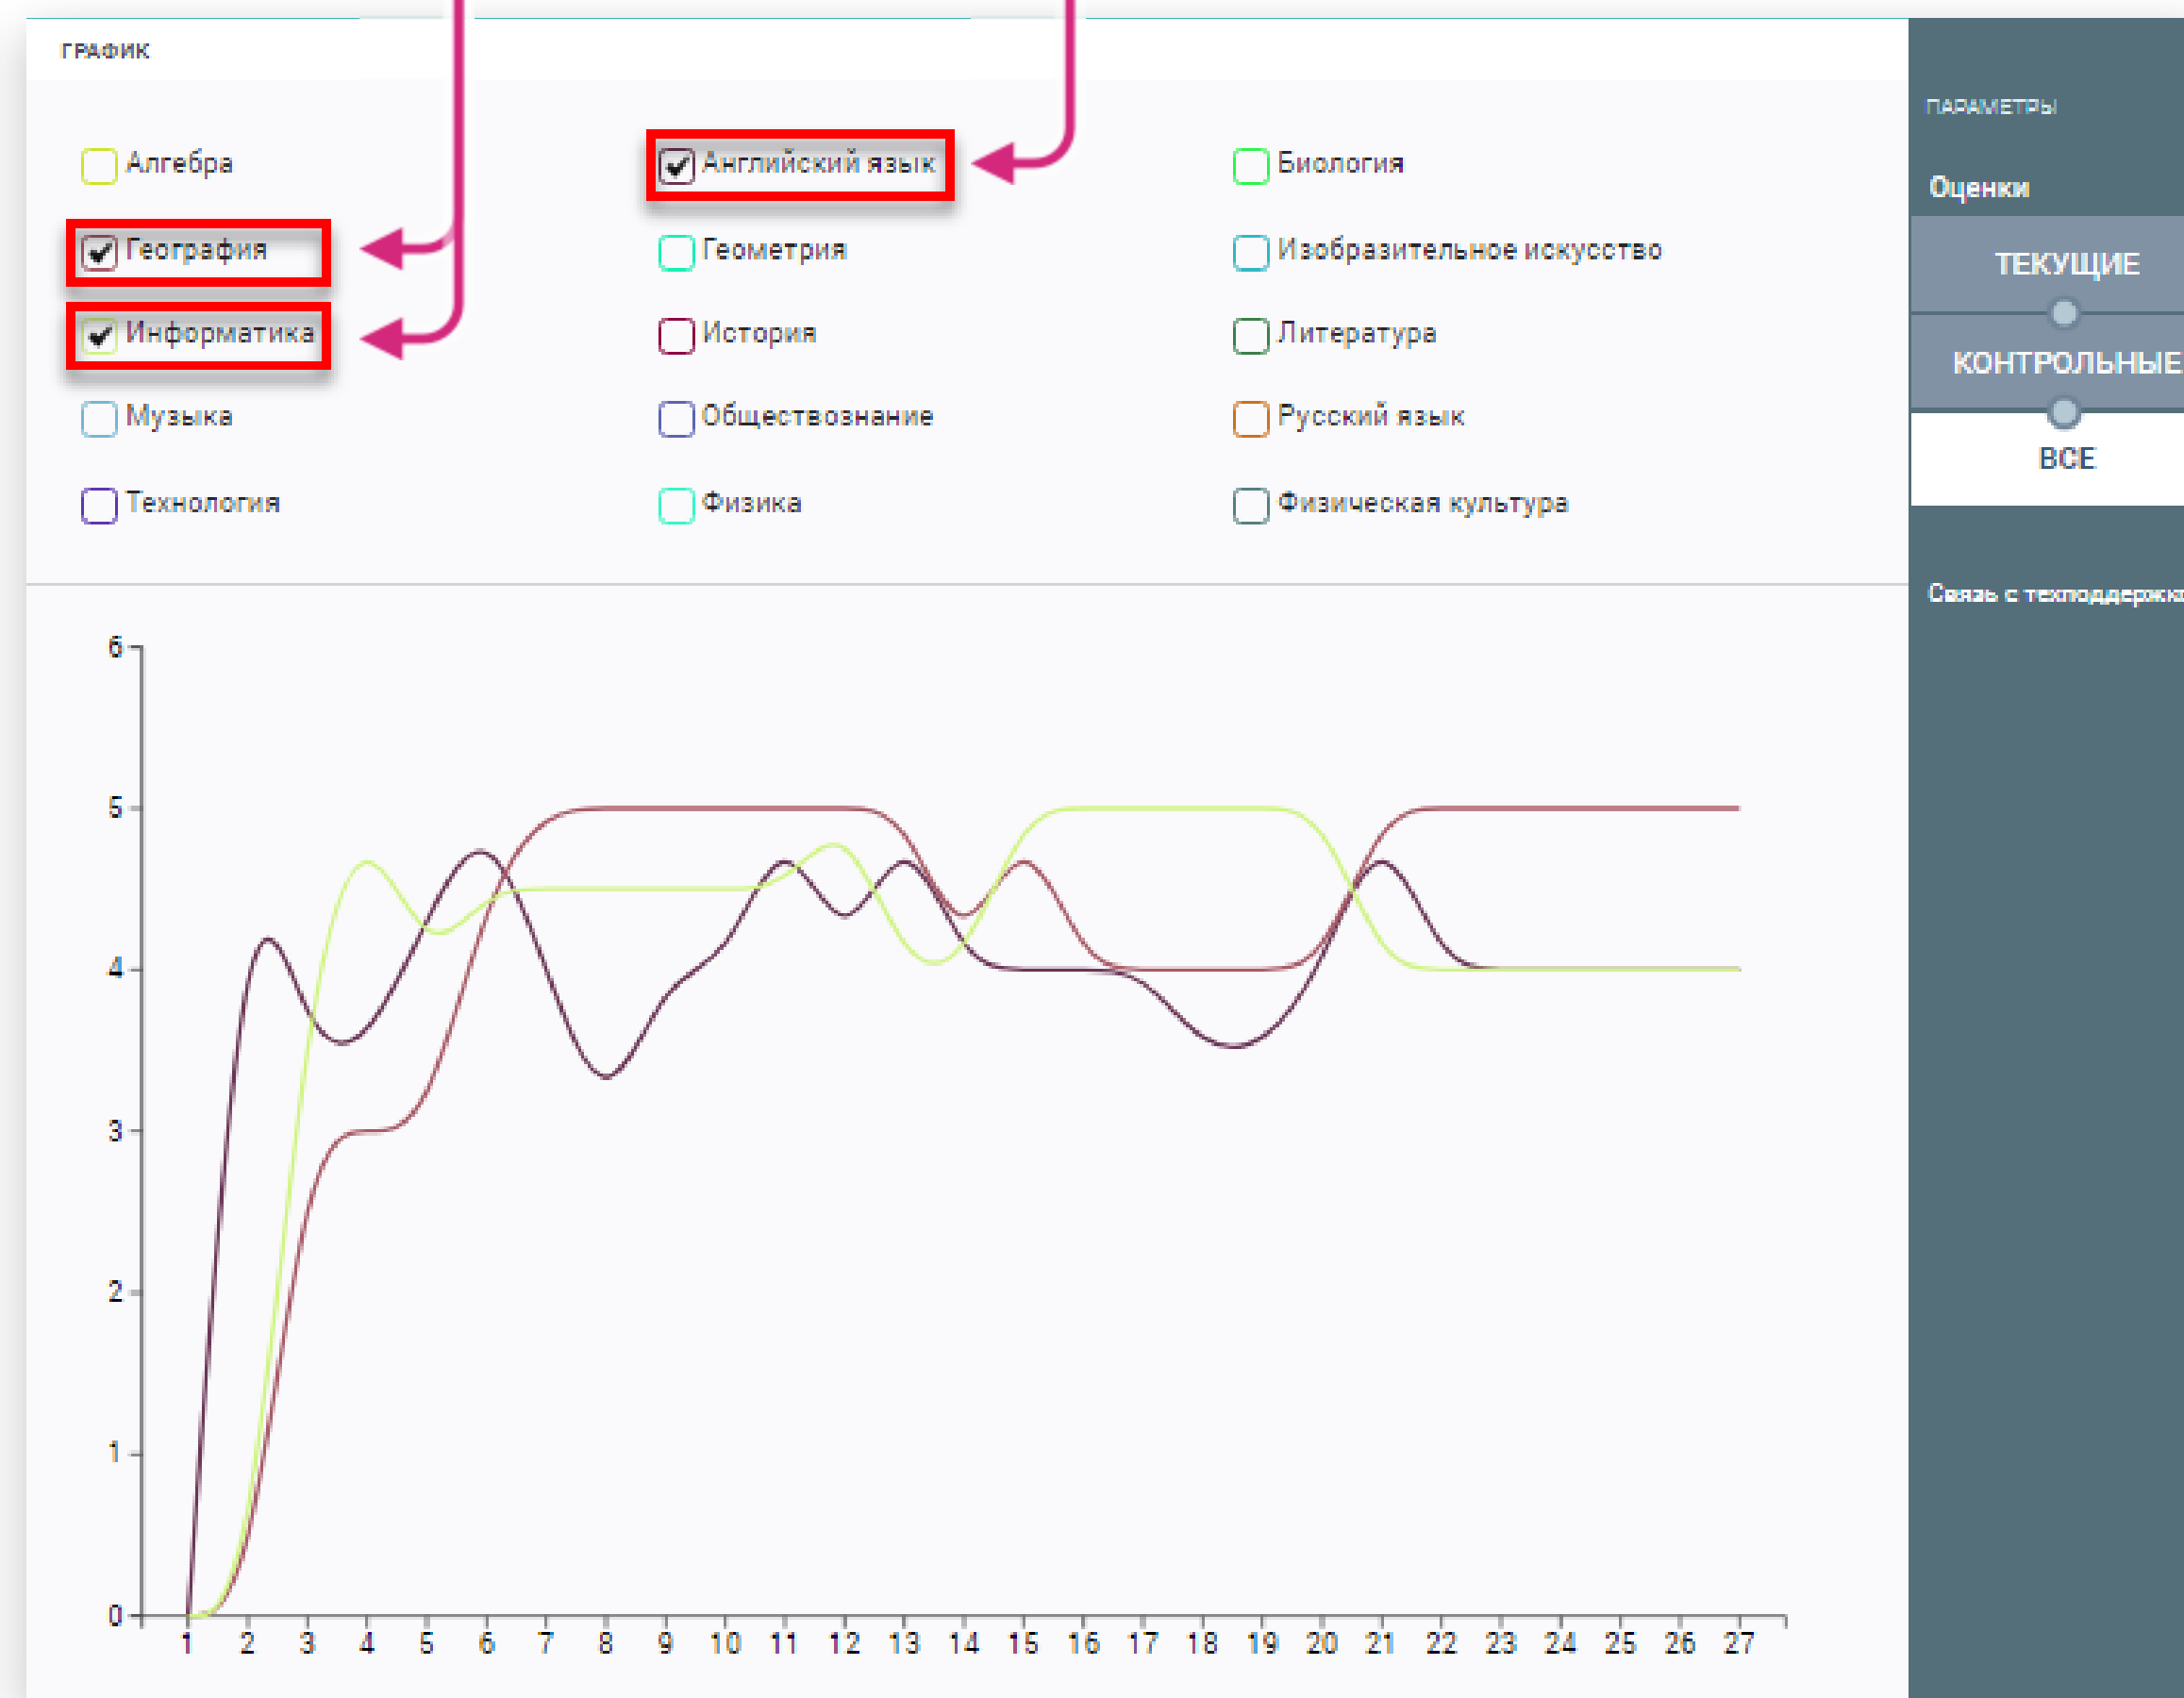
ГРАФИК

Алгебра
Английский язык
Биология
География
Геометрия
Изобразительное искусство
Информатика
История
Литература
Музыка
Обществознание
Русский язык
Технология
Физика
Физическая культура

6
5
4
3
2
1
0
1 2 3 4 5 6 7 8 9 10 11 12 13 14 15 16 17 18 19 20 21 22 23 24 25 26 27

ПАРАМЕТРЫ
Оценки
ТЕКУЩИЕ
КОНТРОЛЬНЫЕ
ВСЕ
Связь с техподдержк